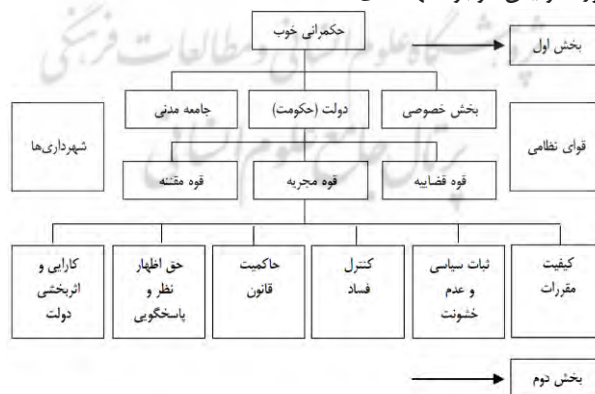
حکمرانی خوب

بخش اول

جامعه مدنی

دولت (حکومت)

بخش خصوصی

شهرداری‌ها

قوای نظامی

قوه مقننه

قوه مجریه

قوه قضاییه

کارایی و اثربخشی دولت

حق اظهار نظر و پاسخگویی

حاکمیت قانون

کنترل فساد

ثبات سیاسی و عدم خشونت

کیفیت مقررات

بخش دوم

پرتال جامع علوم انسانی

پژوهشگاه علوم انسانی و مطالعات فرهنگی